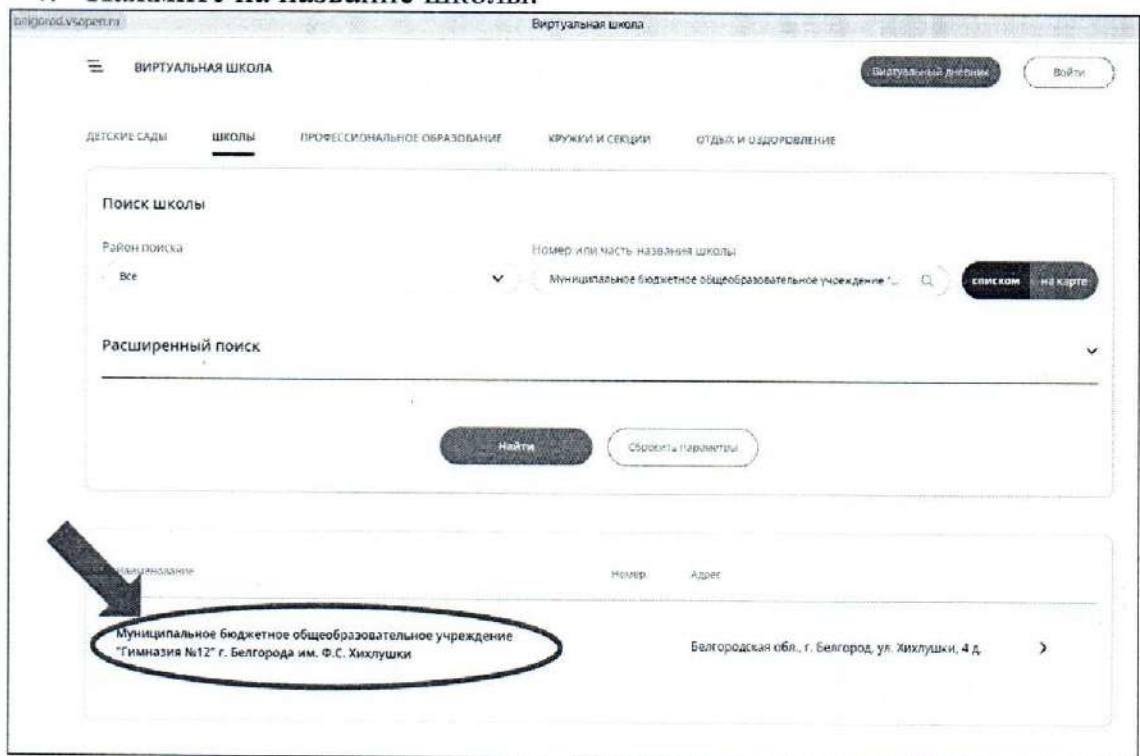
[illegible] на название школы.

belgorod.vsopen.ru

Виртуальная школа

ВИРТУАЛЬНАЯ ШКОЛА

Виртуальный дневник

Войти

ДЕТСКИЕ САДЫ

ШКОЛЫ

ПРОФЕССИОНАЛЬНОЕ ОБРАЗОВАНИЕ

КРУЖКИ И СЕКЦИИ

ОТДЫХ И ОЗДОРОВЛЕНИЕ

Поиск школы

Район поиска

Все

Номер или часть названия школы

Муниципальное бюджетное общеобразовательное учреждение "...

списком

на карте

Расширенный поиск

Найти

Сбросить параметры

Наименование

Номер

Адрес

Муниципальное бюджетное общеобразовательное учреждение "Гимназия №12" г. Белгорода им. Ф.С. Хихлушки

Белгородская обл., г. Белгород, ул. Хихлушки, 4 д.